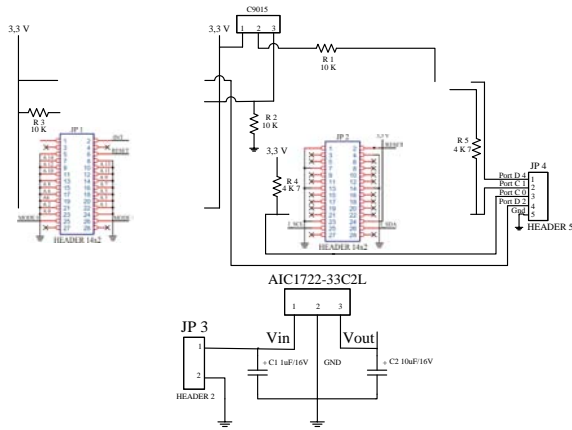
3,3 V

R 3
10 K

JP 1

HEADER 14x2

C9015
1 2 3

3,3 V

R 1
10 K

R 2
10 K

3,3 V

R 4
4 K 7

JP 2

HEADER 14x2

R 5
4 K 7

JP 4
Port D 4
Port C 1
Port C 0
Port D 2
Gnd
1
2
3
4
5
HEADER 5

AIC1722-33C2L
1 2 3
Vin
Vout
GND

JP 3
1
2
HEADER 2

+ C1 1uF/16V
+ C2 10uF/16V